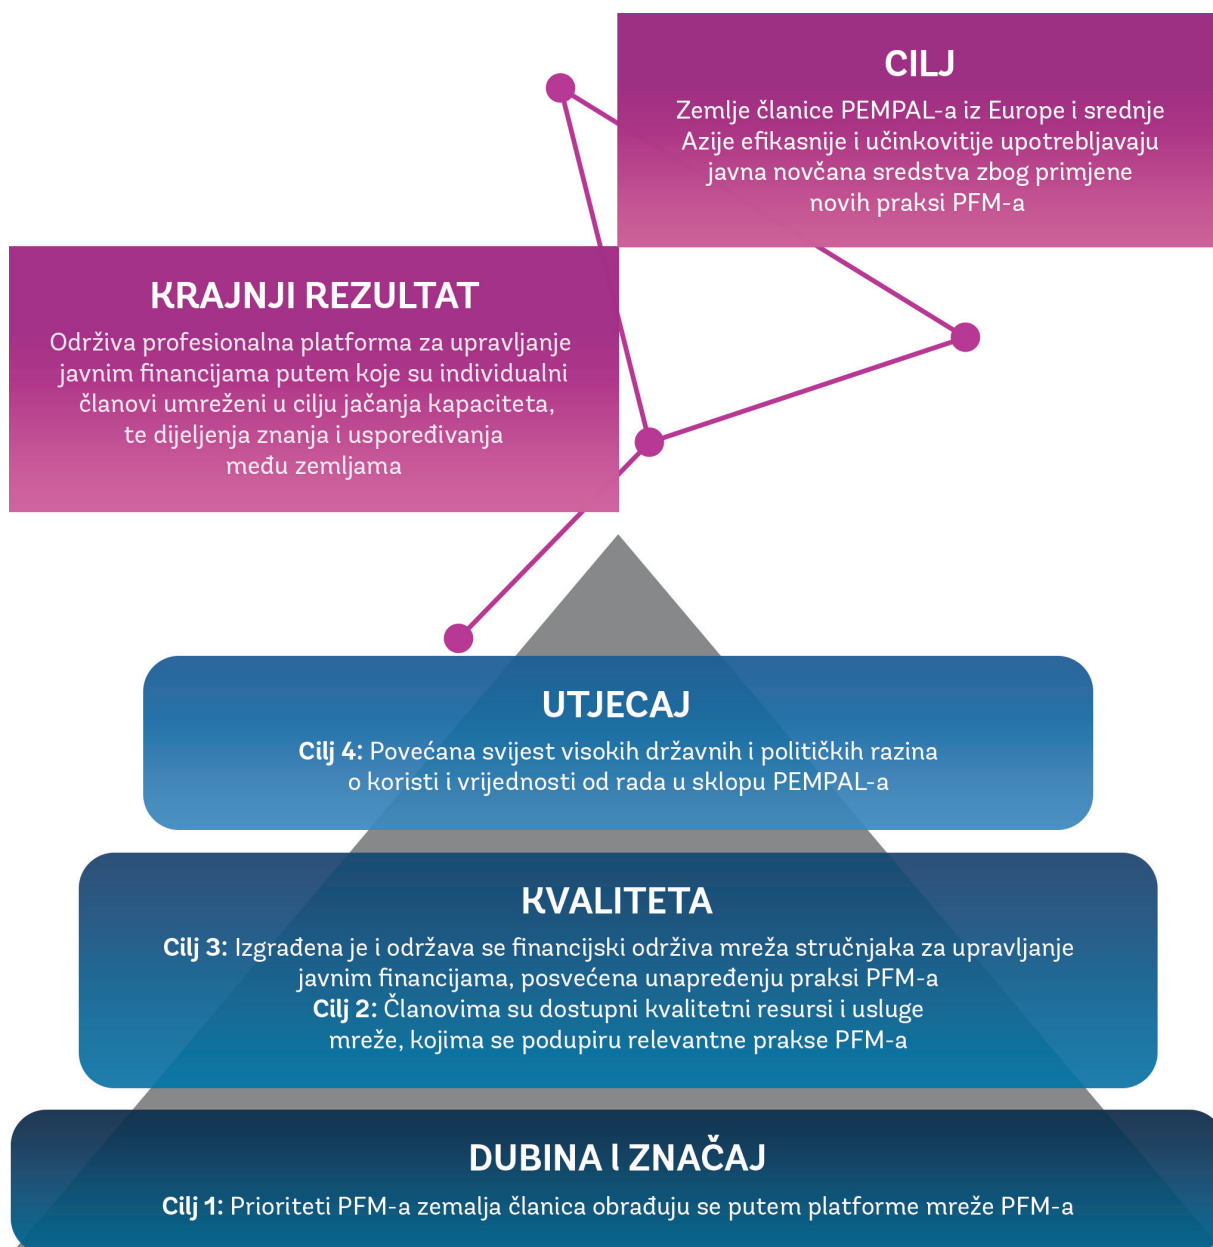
CILJ

Zemlje članice PEMPAL-a iz Europe i srednje Azije efikasnije i učinkovitije upotrebljavaju javna novčana sredstva zbog primjene novih praksi PFM-a

KRAJNJI REZULTAT

Održiva profesionalna platforma za upravljanje javnim financijama putem koje su individualni članovi umreženi u cilju jačanja kapaciteta, te dijeljenja znanja i uspoređivanja među zemljama

UTJECAJ

Cilj 4: Povećana svijest visokih državnih i političkih razina o koristi i vrijednosti od rada u sklopu PEMPAL-a

KVALITETA

Cilj 3: Izgrađena je i održava se financijski održiva mreža stručnjaka za upravljanje javnim financijama, posvećena unapređenju praksi PFM-a
Cilj 2: Članovima su dostupni kvalitetni resursi i usluge mreže, kojima se podupiru relevantne prakse PFM-a

DUBINA I ZNAČAJ

Cilj 1: Prioriteti PFM-a zemalja članica obrađuju se putem platforme mreže PFM-a